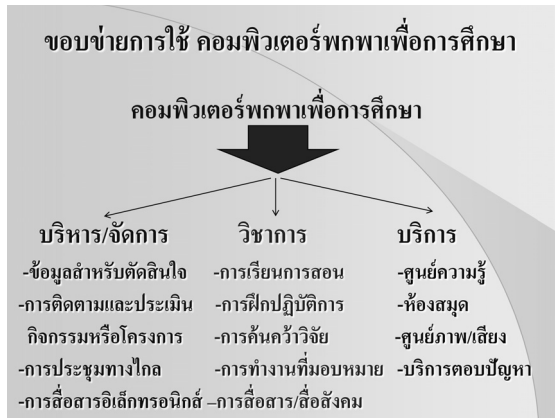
ขอบข่ายการใช้ คอมพิวเตอร์พกพาเพื่อการศึกษา

คอมพิวเตอร์พกพาเพื่อการศึกษา

บริหาร/จัดการ
-ข้อมูลสำหรับตัดสินใจ
-การติดตามและประเมิน กิจกรรมหรือโครงการ
-การประชุมทางไกล
-การสื่อสารอิเล็กทรอนิกส์

วิชาการ
-การเรียนการสอน
-การฝึกปฏิบัติการ
-การค้นคว้าวิจัย
-การทำงานที่มอบหมาย
–การสื่อสาร/สื่อสังคม

บริการ
-ศูนย์ความรู้
-ห้องสมุด
-ศูนย์ภาพ/เสียง
-บริการตอบปัญหา